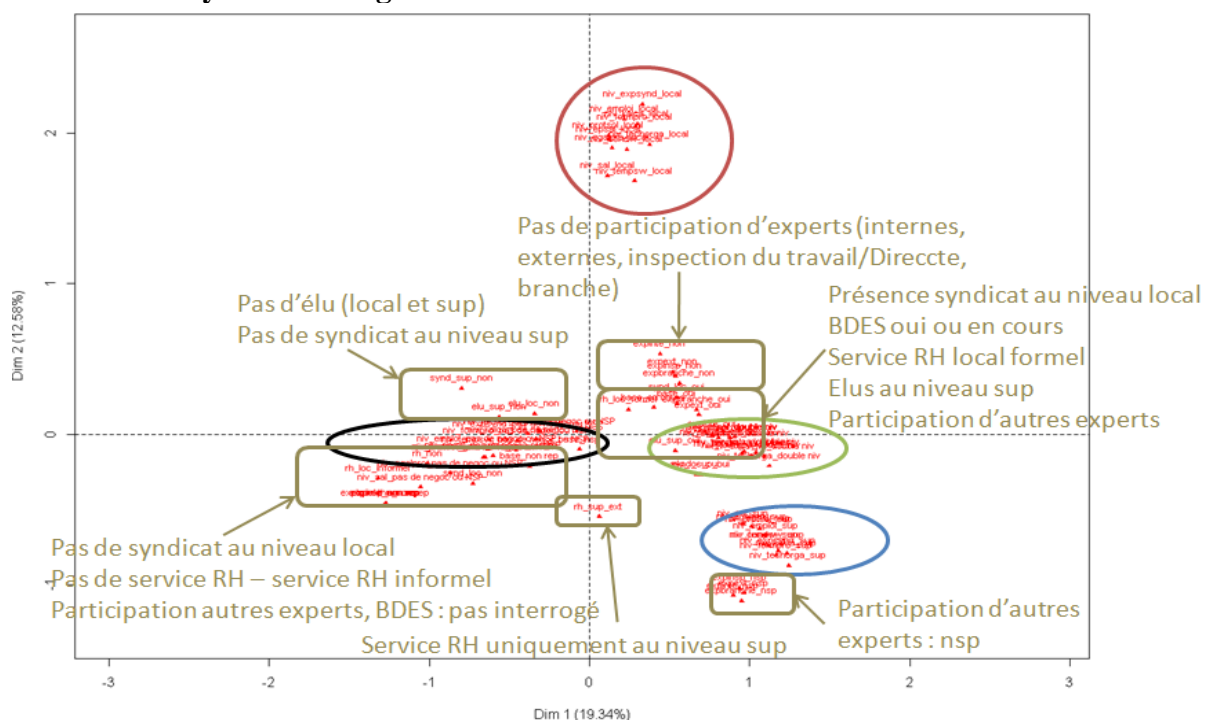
niv_expsynd_local
niv_emploi_local
niv_sal_local
niv_tempsw_local

Pas de participation d'experts (internes, externes, inspection du travail/Direccte, branche)

Présence syndicat au niveau local
BDES oui ou en cours
Service RH local formel
Elus au niveau sup
Participation d'autres experts

Pas d'élu (local et sup)
Pas de syndicat au niveau sup

synd_sup_non
elu_loc_non
elu_sup_non
expinsp_non
expbranche_non
rh_non
rh_loc_informel
base_non rep
synd_loc_non
niv_sal_pas de negoc ou NSP
rh_sup_ext
double niv
niv_emploi_sup
niv_tempsw_sup
niv_techorga_sup

Pas de syndicat au niveau local
Pas de service RH – service RH informel
Participation autres experts, BDES : pas interrogé

Service RH uniquement au niveau sup

Participation d'autres experts : nsp

2
1
0
-1
-3
-2
-1
0
1
2
3
Dim 2 (12.58%)
Dim 1 (19.34%)